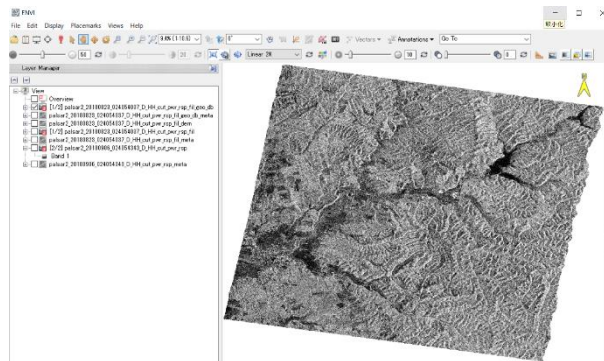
ENVI
File Edit Display Placemarks Views Help
最小化
3.6% (1:10.6)
0°
Vectors
Annotations
Go To
50
20
Linear 2%
10
0
Layer Manager
View
Overview
[1/2] palsar2_20180828_024054037_D_HH_cut_pwr_rsp_fil_geo_db
palsar2_20180828_024054037_D_HH_cut_pwr_rsp_fil_geo_db_meta
palsar2_20180828_024054037_D_HH_cut_pwr_rsp_fil_dem
[1/2] palsar2_20180828_024054037_D_HH_cut_pwr_rsp_fil
palsar2_20180828_024054037_D_HH_cut_pwr_rsp_fil_meta
[2/2] palsar2_20180908_024054343_D_HH_cut_pwr_rsp
Band 1
palsar2_20180908_024054343_D_HH_cut_pwr_rsp_meta